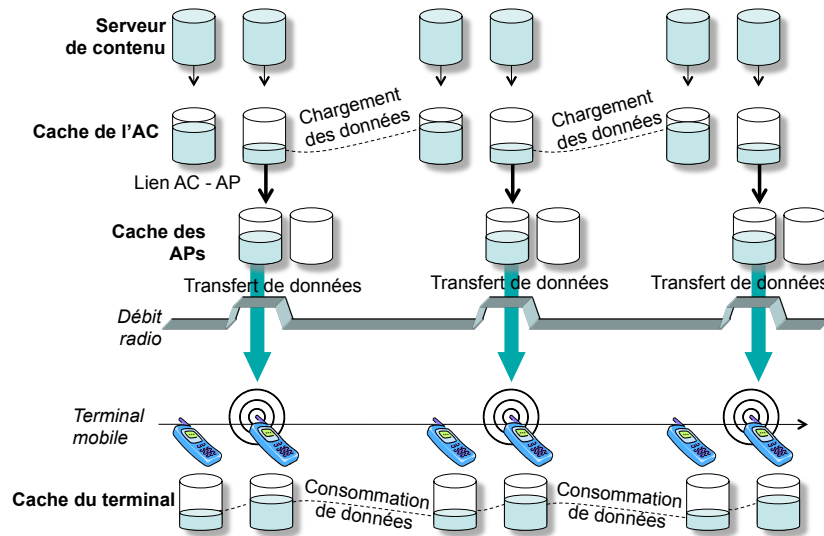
Serveur de contenu

Cache de l'AC

Chargement des données

Chargement des données

Lien AC - AP

Cache des APs

Transfert de données

Transfert de données

Transfert de données

Débit radio

Terminal mobile

Cache du terminal

Consommation de données

Consommation de données